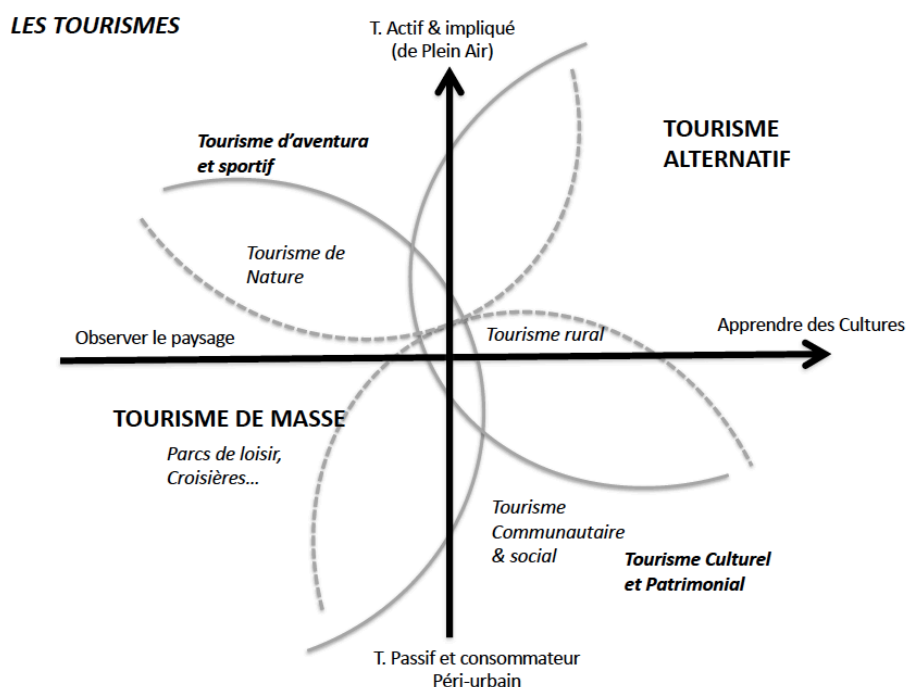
LES TOURISMES

T. Actif & impliqué
(de Plein Air)

Tourisme d'aventura et sportif

TOURISME ALTERNATIF

Tourisme de Nature

Observer le paysage

Tourisme rural

Apprendre des Cultures

TOURISME DE MASSE

Parcs de loisir, Croisières...

Tourisme Communautaire & social

Tourisme Culturel et Patrimonial

T. Passif et consommateur
Péri-urbain